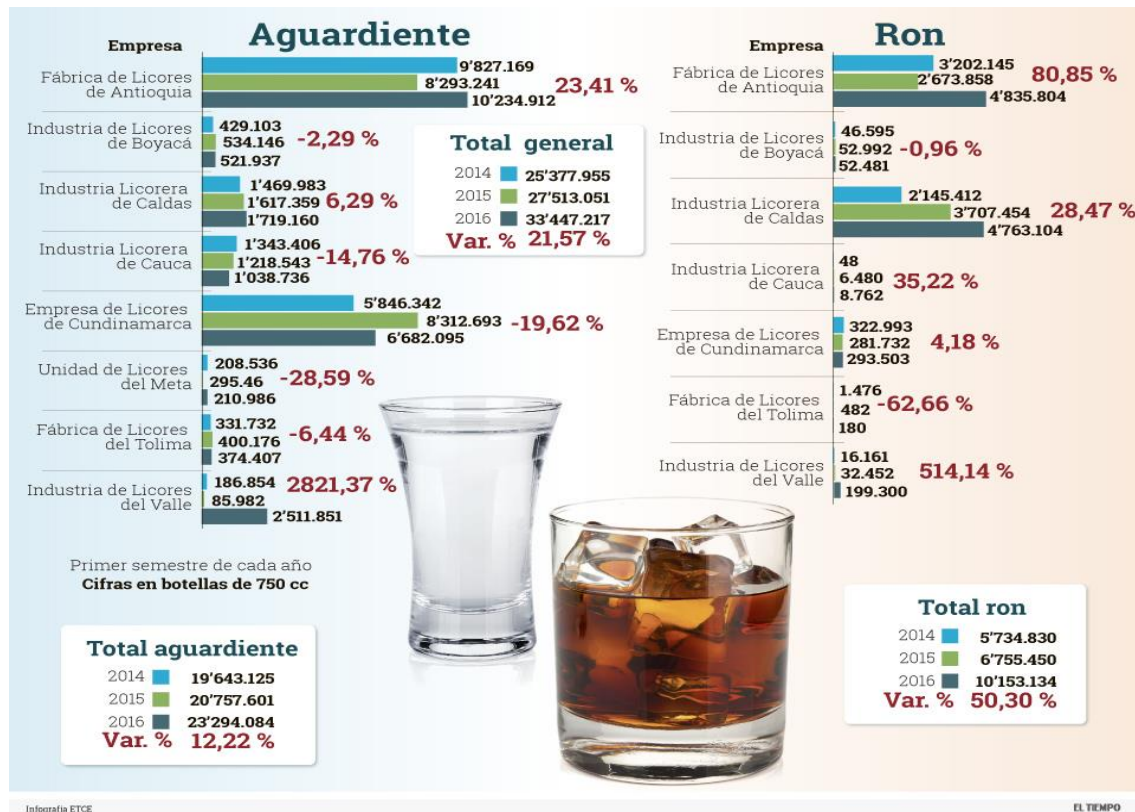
Aguardiente

Empresa

Fábrica de Licores de Antioquia
9'827.169
8'293.241
10'234.912
23,41 %

Industria de Licores de Boyacá
429.103
534.146
521.937
-2,29 %

Industria Licorera de Caldas
1'469.983
1'617.359
1'719.160
6,29 %

Industria Licorera de Cauca
1'343.406
1'218.543
1'038.736
-14,76 %

Empresa de Licores de Cundinamarca
5'846.342
8'312.693
6'682.095
-19,62 %

Unidad de Licores del Meta
208.536
295.46
210.986
-28,59 %

Fábrica de Licores del Tolima
331.732
400.176
374.407
-6,44 %

Industria de Licores del Valle
186.854
85.982
2'511.851
2821,37 %

Total general
2014 25'377.955
2015 27'513.051
2016 33'447.217
Var. % 21,57 %

Primer semestre de cada año
Cifras en botellas de 750 cc

Total aguardiente
2014 19'643.125
2015 20'757.601
2016 23'294.084
Var. % 12,22 %

Ron

Empresa

Fábrica de Licores de Antioquia
3'202.145
2'673.858
4'835.804
80,85 %

Industria de Licores de Boyacá
46.595
52.992
52.481
-0,96 %

Industria Licorera de Caldas
2'145.412
3'707.454
4'763.104
28,47 %

Industria Licorera de Cauca
48
6.480
8.762
35,22 %

Empresa de Licores de Cundinamarca
322.993
281.732
293.503
4,18 %

Fábrica de Licores del Tolima
1.476
482
180
-62,66 %

Industria de Licores del Valle
16.161
32.452
199.300
514,14 %

Total ron
2014 5'734.830
2015 6'755.450
2016 10'153.134
Var. % 50,30 %

Infografía ETCE

EL TIEMPO